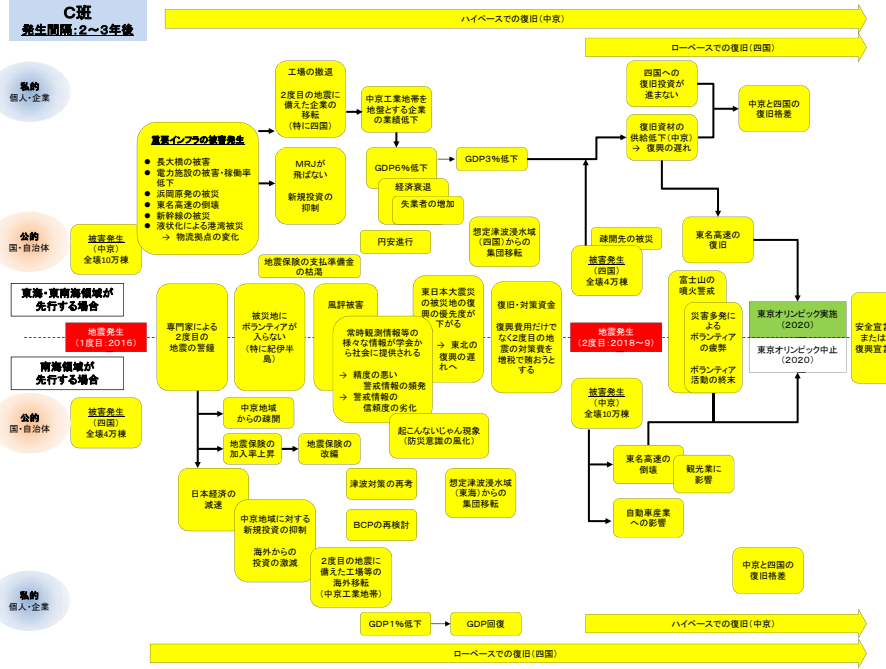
C班
発生間隔：2～3年後

ハイペースでの復旧（中京）

ローペースでの復旧（四国）

私的
個人・企業

工場の撤退

2度目の地震に備えた企業の移転（特に四国）

中京工業地帯を地盤とする企業の業績低下

四国への復旧投資が進まない

中京と四国の復旧格差

復旧資材の供給低下（中京）
→ 復興の遅れ

重要インフラの被害発生
● 長大橋の被害
● 電力施設の被害・稼働率低下
● 浜岡原発の被災
● 東名高速の倒壊
● 新幹線の被災
● 液状化による港湾被災
→ 物流拠点の変化

MRJが飛ばない

新規投資の抑制

GDP6%低下

GDP3%低下

経済衰退

失業者の増加

公的
国・自治体

被害発生
（中京）
全壊10万棟

円安進行

想定津波浸水域（四国）からの集団移転

疎開先の被災

東名高速の復旧

地震保険の支払準備金の枯渇

被害発生
（四国）
全壊4万棟

東海・東南海領域が先行する場合

専門家による2度目の地震の警鐘

被災地にボランティアが入らない（特に紀伊半島）

風評被害

常時観測情報等の様々な情報が学会から社会に提供される
→ 精度の悪い警戒情報の頻発
→ 警戒情報の信頼度の劣化

東日本大震災の被災地の復興の優先度が下がる
→ 東北の復興の遅れへ

復旧・対策資金
復興費用だけでなく2度目の地震の対策費を増税で賄おうとする

富士山の噴火警戒

災害多発による
ボランティアの疲弊
ボランティア活動の終末

東京オリンピック実施（2020）

東京オリンピック中止（2020）

安全宣言または復興宣言

地震発生
（1度目：2016）

地震発生
（2度目：2018～9）

南海領域が先行する場合

公的
国・自治体

被害発生
（四国）
全壊4万棟

中京地域からの疎開

地震保険の加入率上昇

地震保険の改幅

起こんないじゃん現象（防災意識の風化）

被害発生
（中京）
全壊10万棟

東名高速の倒壊

観光業に影響

日本経済の減速

津波対策の再考

想定津波浸水域（東海）からの集団移転

自動車産業への影響

中京地域に対する新規投資の抑制

海外からの投資の激減

BCPの再検討

2度目の地震に備えた工場等の海外移転（中京工業地帯）

中京と四国の復旧格差

私的
個人・企業

GDP1%低下

GDP回復

ハイペースでの復旧（中京）

ローペースでの復旧（四国）